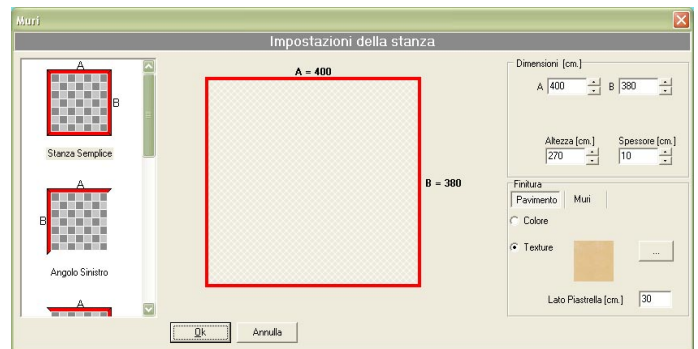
Muri

Impostazioni della stanza

A

B

Stanza Semplice

A

B

Angolo Sinistro

A

A = 400

B = 380

Dimensioni [cm.]

A 400

B 380

Altezza [cm.]

270

Spessore [cm.]

10

Finitura

Pavimento

Muri

Colore

Texture

...

Lato Piastrella [cm.]

30

Ok

Annulla